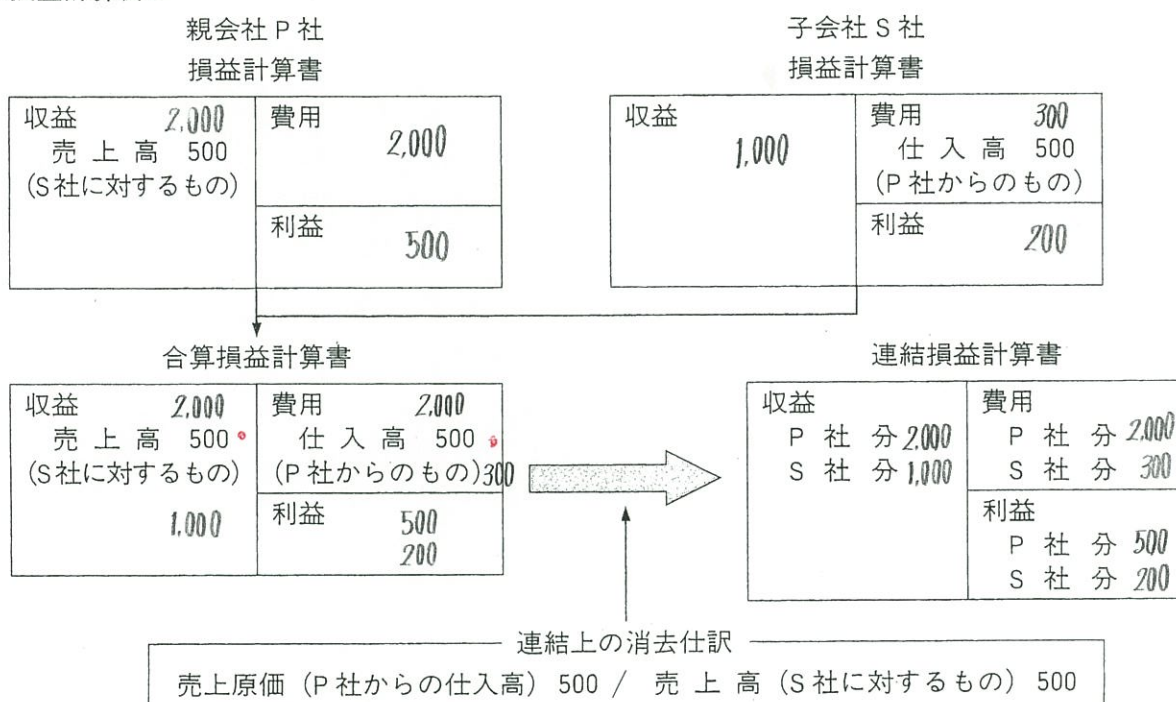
親会社Ｐ社
損益計算書

| 収益 2,000<br>売上高 500<br>(S社に対するもの) | 費用 2,000<br>利益 500 |
|---|---|

子会社Ｓ社
損益計算書

| 収益 1,000 | 費用 300<br>仕入高 500<br>(P社からのもの)<br>利益 200 |
|---|---|

合算損益計算書

| 収益 2,000<br>売上高 500<br>(S社に対するもの)<br>1,000 | 費用 2,000<br>仕入高 500<br>(P社からのもの) 300<br>利益 500<br>200 |
|---|---|

連結損益計算書

| 収益<br>P社分 2,000<br>S社分 1,000 | 費用<br>P社分 2,000<br>S社分 300<br>利益<br>P社分 500<br>S社分 200 |
|---|---|

連結上の消去仕訳
売上原価（P社からの仕入高）500 ／ 売上高（S社に対するもの）500